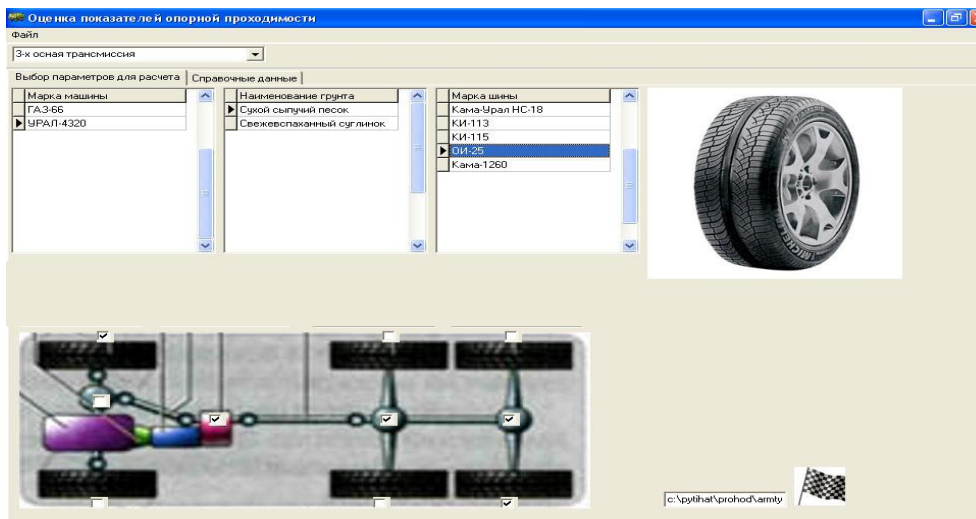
Оценка показателей опорной проходимости

Файл

3-х осная трансмиссия

Выбор параметров для расчета | Справочные данные

| Марка машины |
|---|
| ГАЗ-66 |
| УРАЛ-4320 |

| Наименование грунта |
|---|
| Сухой сыпучий песок |
| Свежевспаханный суглинок |

| Марка шины |
|---|
| Кама-Урал НС-18 |
| КИ-113 |
| КИ-115 |
| ОИ-25 |
| Кама-1260 |

c:\pytihat\prohod\army